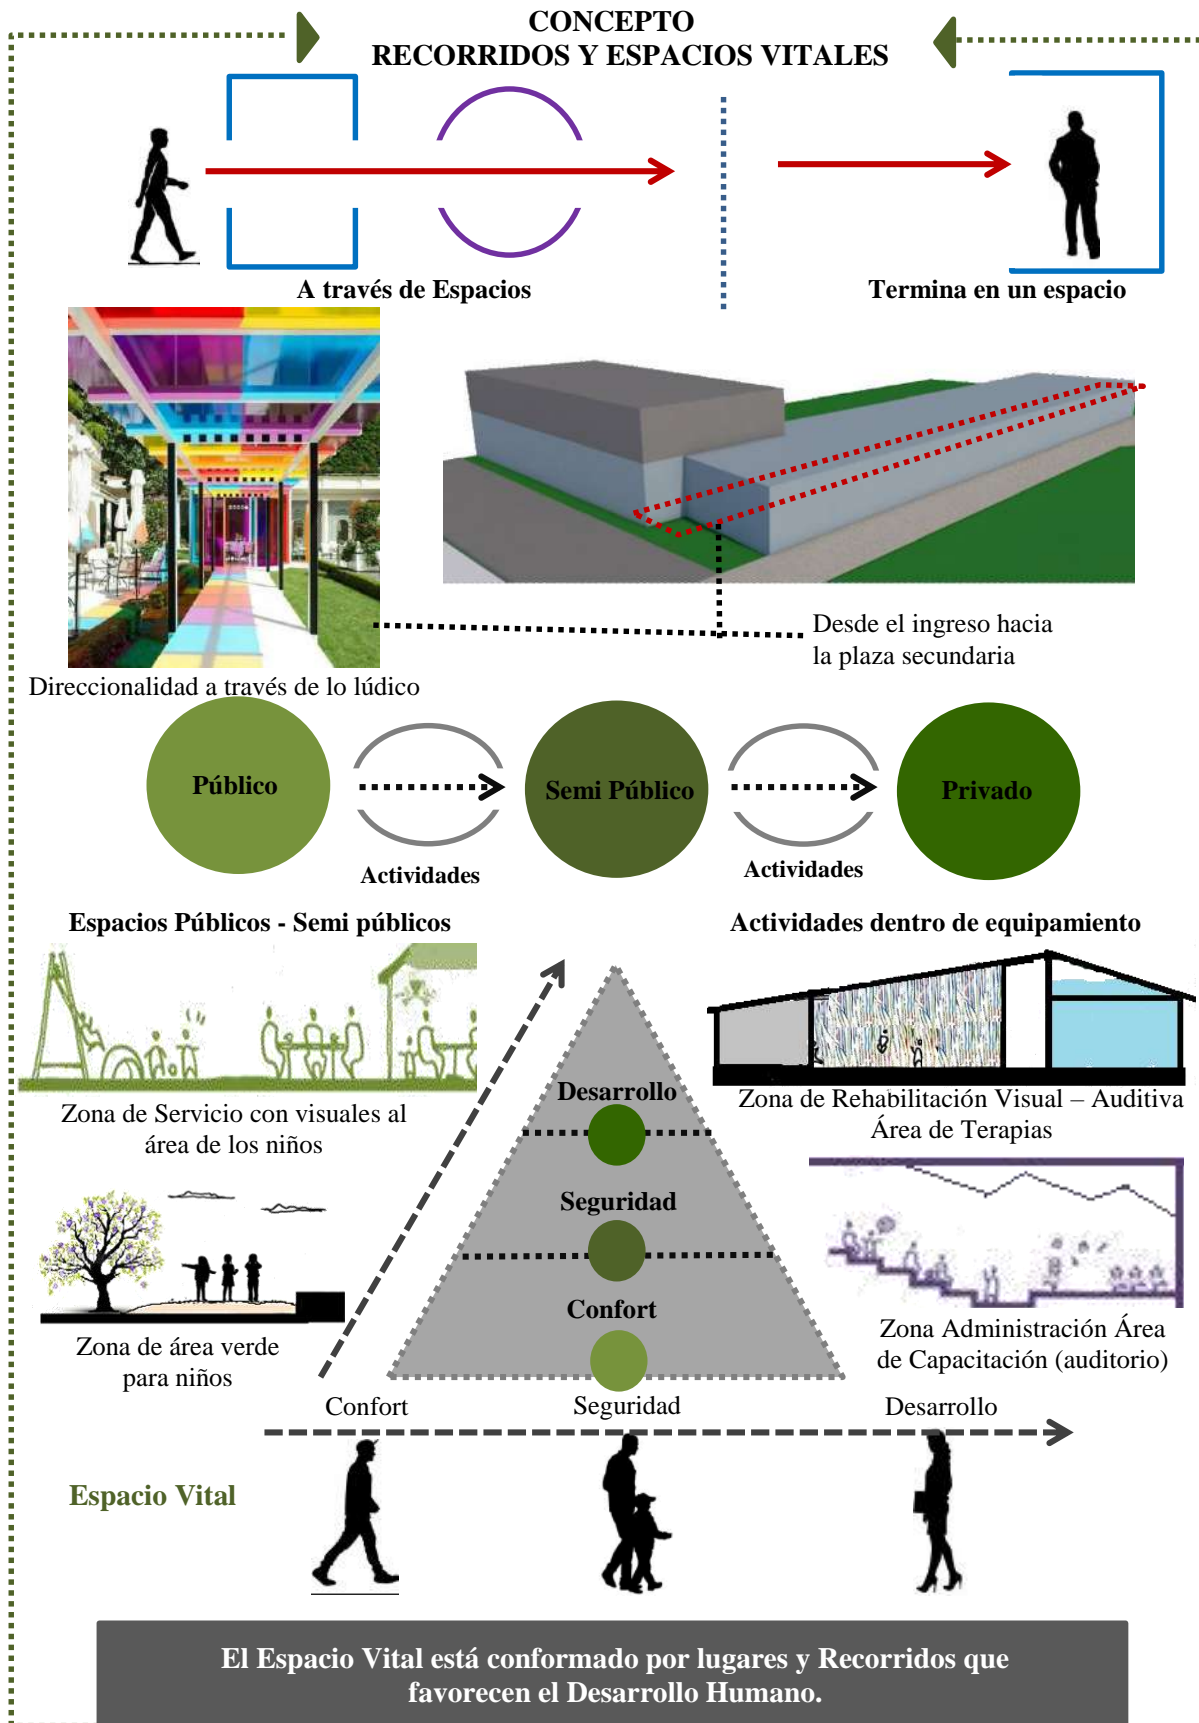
CONCEPTO
RECORRIDOS Y ESPACIOS VITALES

A través de Espacios

Termina en un espacio

Desde el ingreso hacia la plaza secundaria

Direccionalidad a través de lo lúdico

Público

Actividades

Semi Público

Actividades

Privado

Espacios Públicos - Semi públicos

Actividades dentro de equipamiento

Zona de Servicio con visuales al área de los niños

Desarrollo

Seguridad

Confort

Zona de Rehabilitación Visual – Auditiva Área de Terapias

Zona de área verde para niños

Zona Administración Área de Capacitación (auditorio)

Confort

Seguridad

Desarrollo

Espacio Vital

El Espacio Vital está conformado por lugares y Recorridos que favorecen el Desarrollo Humano.